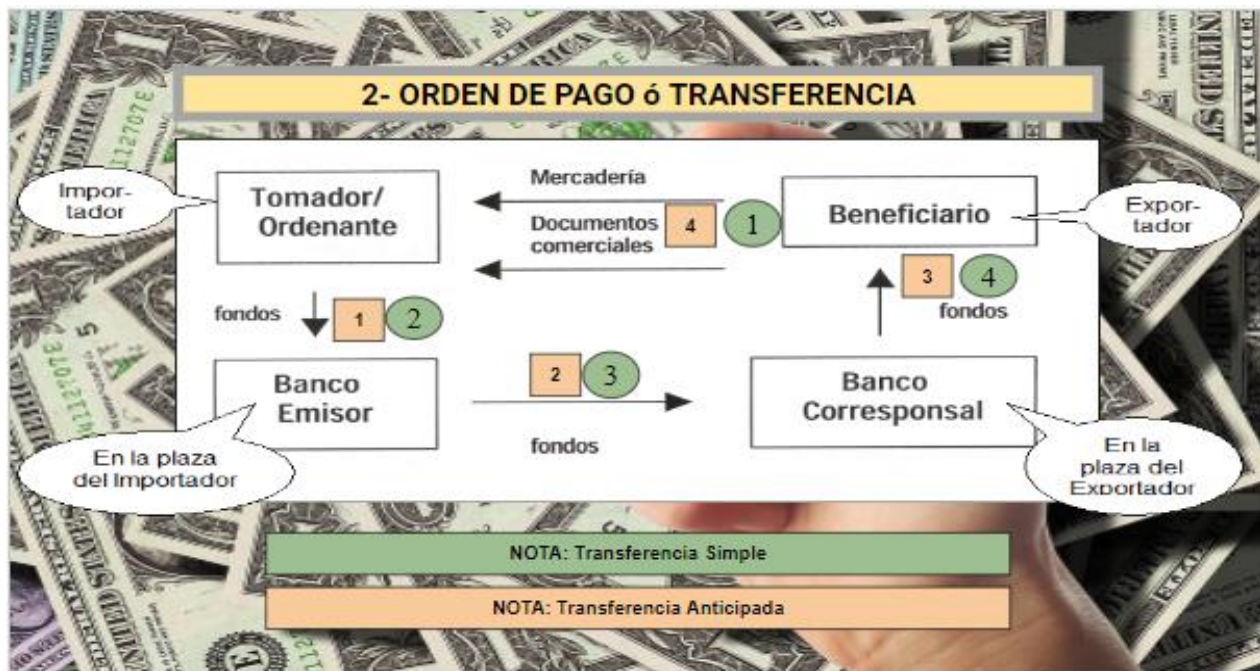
2- ORDEN DE PAGO ó TRANSFERENCIA

Importador

Tomador/ Ordenante

Mercadería

Documentos comerciales

4

1

Beneficiario

Exportador

fondos

1

2

3

4

fondos

Banco Emisor

2

3

fondos

Banco Corresponsal

En la plaza del Importador

En la plaza del Exportador

NOTA: Transferencia Simple

NOTA: Transferencia Anticipada